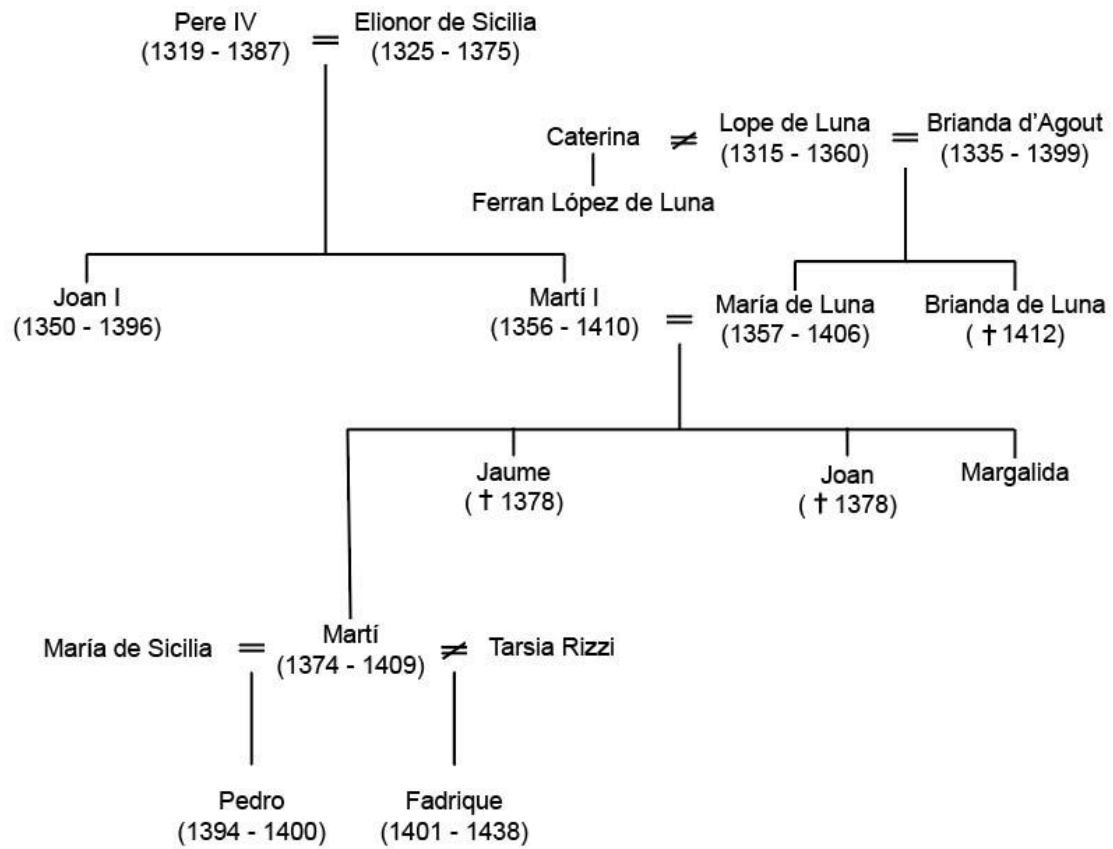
Pere IV
(1319 - 1387) = Elionor de Sicilia
(1325 - 1375)

Caterina ≠ Lope de Luna
(1315 - 1360) = Brianda d'Agout
(1335 - 1399)

Ferran López de Luna

Joan I
(1350 - 1396)

Martí I
(1356 - 1410) = María de Luna
(1357 - 1406)

Brianda de Luna
(† 1412)

Jaume
(† 1378)

Joan
(† 1378)

Margalida

María de Sicilia = Martí
(1374 - 1409) ≠ Tarsia Rizzi

Pedro
(1394 - 1400)

Fadrique
(1401 - 1438)